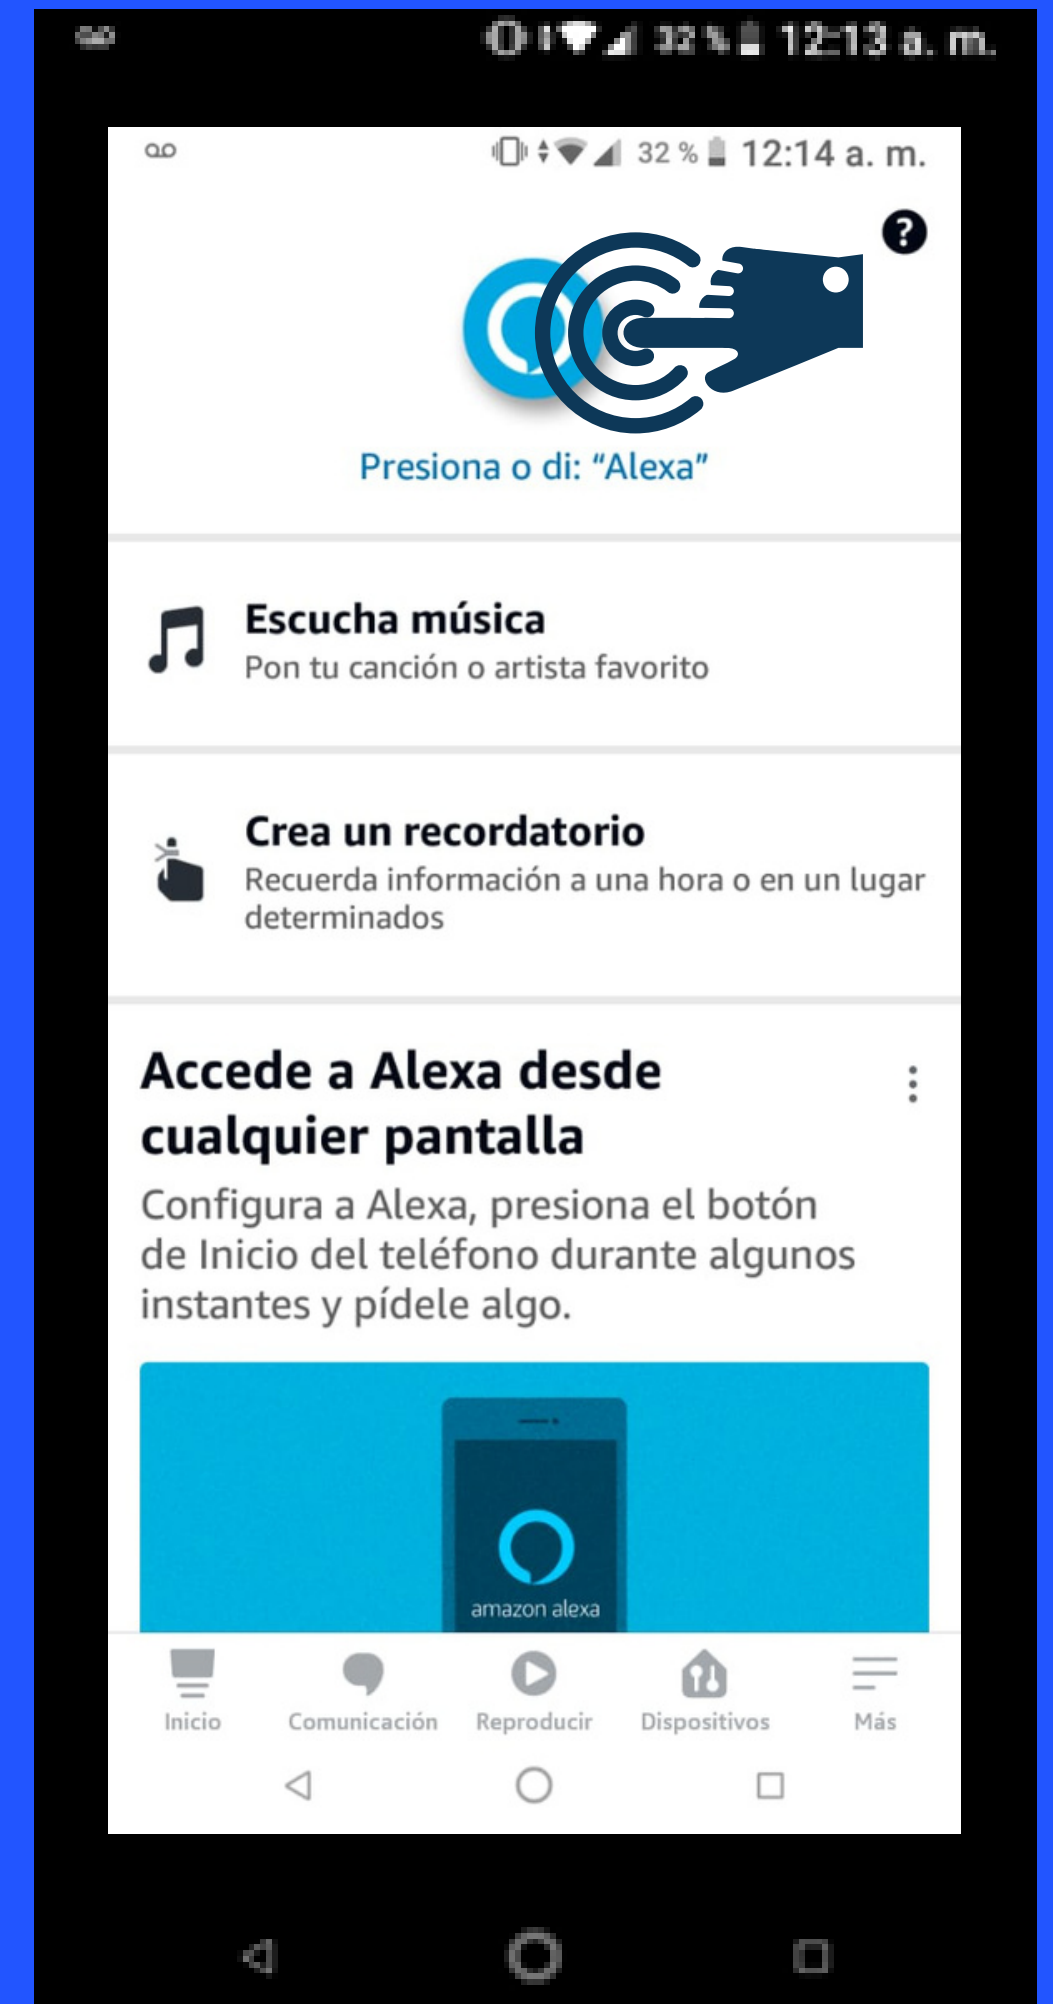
32 % 12:13 a. m.

32 % 12:14 a. m.

Presiona o di: “Alexa”

Escucha música
Pon tu canción o artista favorito

Crea un recordatorio
Recuerda información a una hora o en un lugar determinados

Accede a Alexa desde cualquier pantalla
Configura a Alexa, presiona el botón de Inicio del teléfono durante algunos instantes y pídele algo.

amazon alexa

Inicio Comunicación Reproducir Dispositivos Más